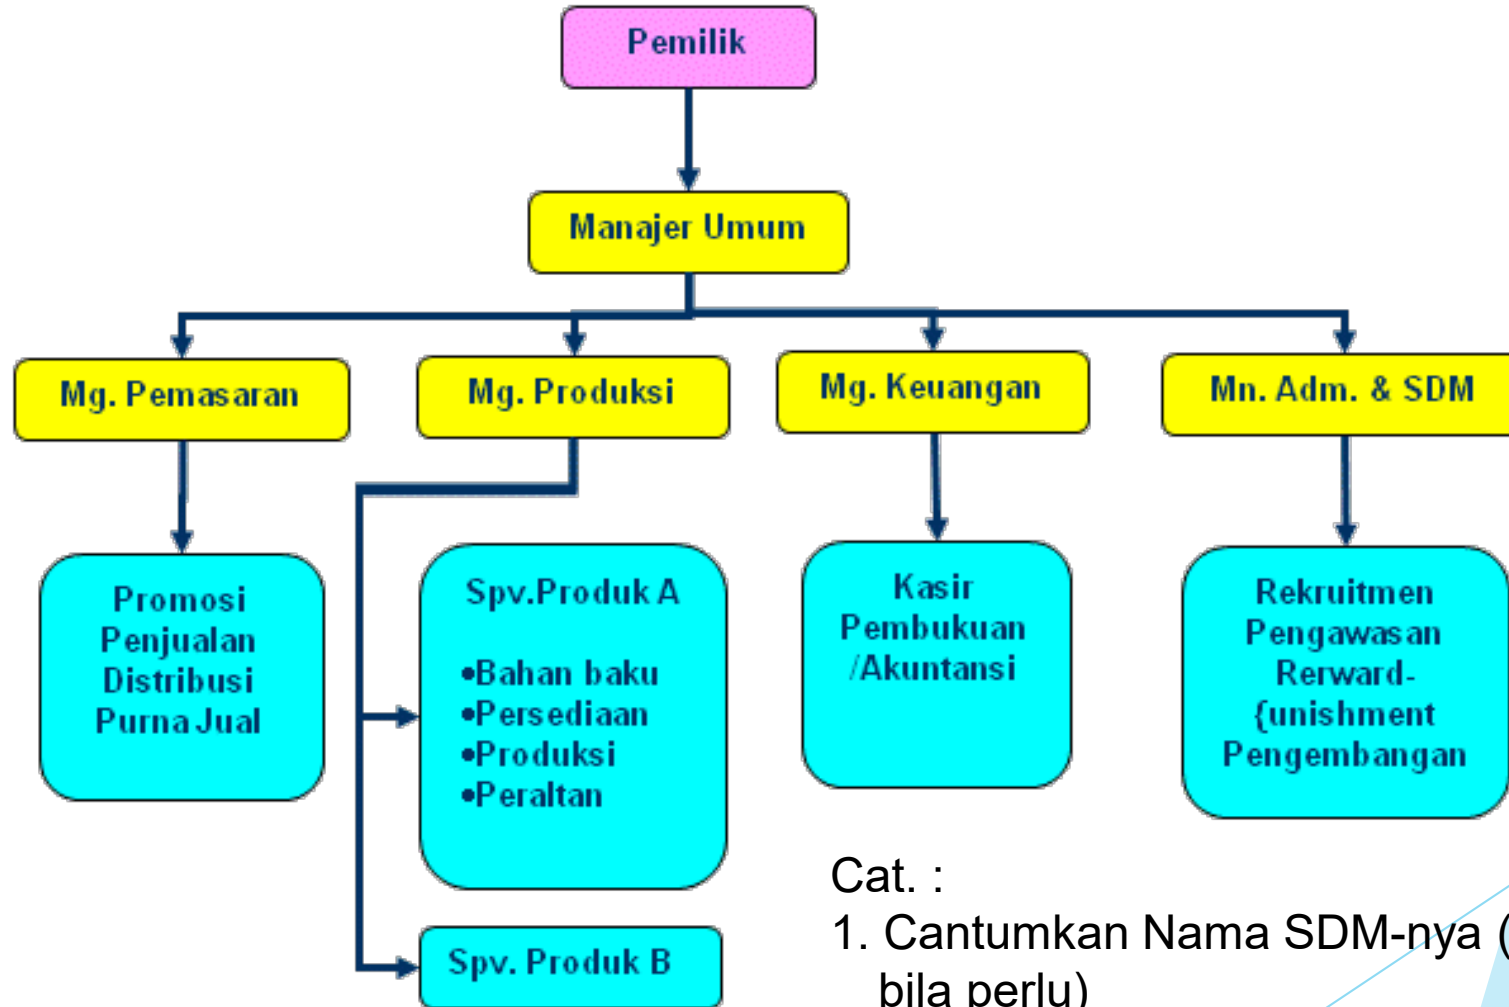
Pemilik

Manajer Umum

Mg. Pemasaran

Mg. Produksi

Mg. Keuangan

Mn. Adm. & SDM

Promosi
Penjualan
Distribusi
Purna Jual

Spv.Produk A

•Bahan baku
•Persediaan
•Produksi
•Peraltan

Kasir
Pembukuan
/Akuntansi

Rekruitmen
Pengawasan
Rerward-
{unishment
Pengembangan

Spv. Produk B

Cat. :
1. Cantumkan Nama SDM-nya ([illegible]
bila perlu)